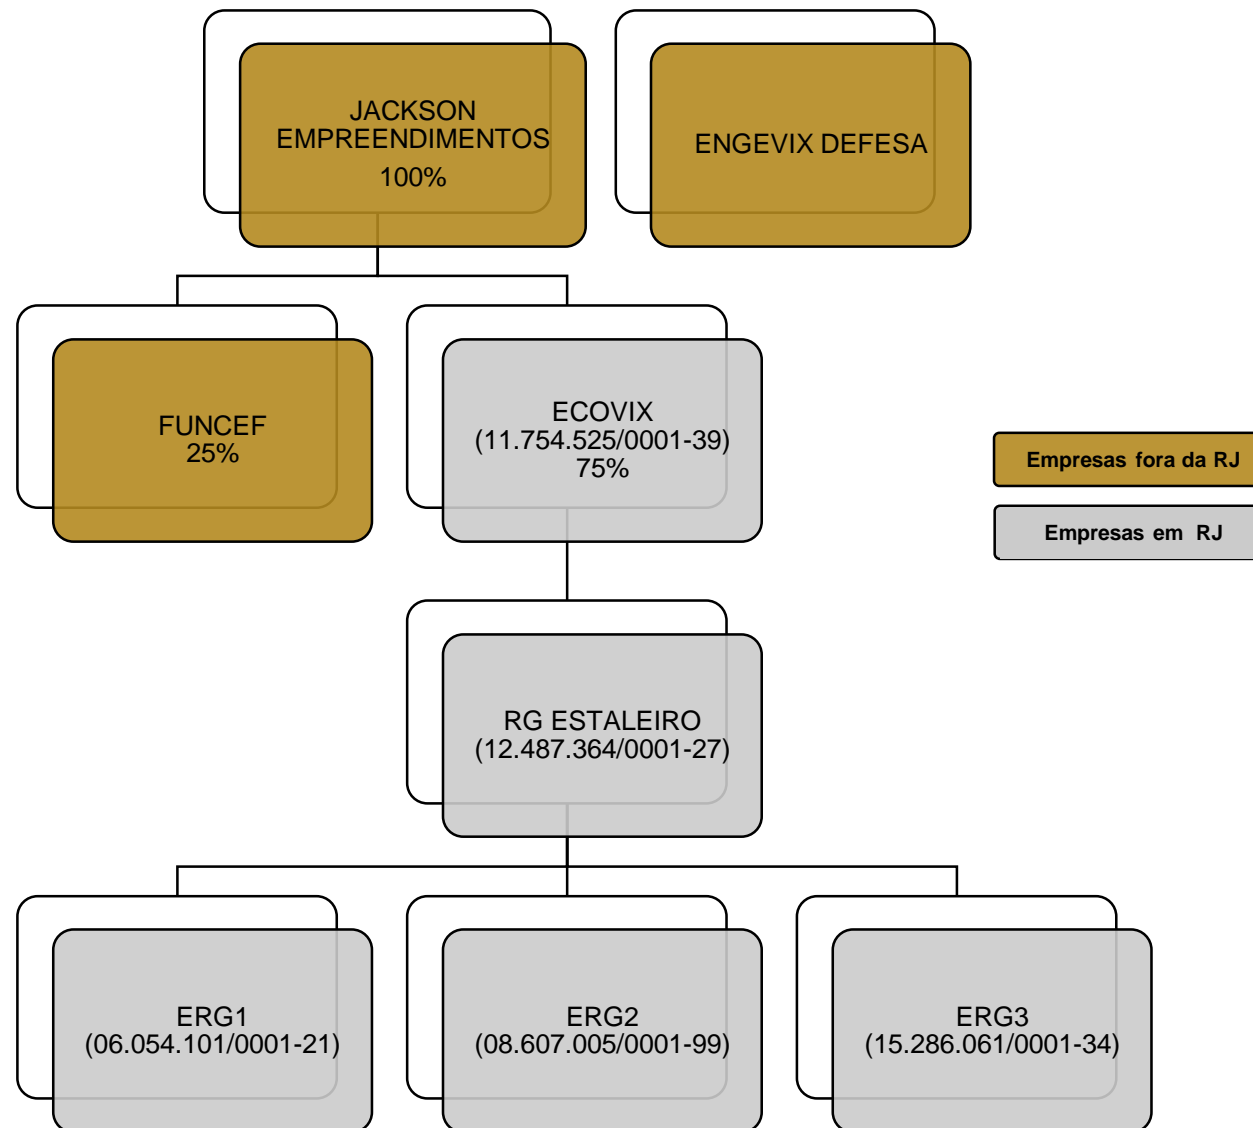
JACKSON EMPREENDIMENTOS
100%

ENGEVIX DEFESA

FUNCEF
25%

ECOVIX
(11.754.525/0001-39)
75%

Empresas fora da RJ

Empresas em RJ

RG ESTALEIRO
(12.487.364/0001-27)

ERG1
(06.054.101/0001-21)

ERG2
(08.607.005/0001-99)

ERG3
(15.286.061/0001-34)